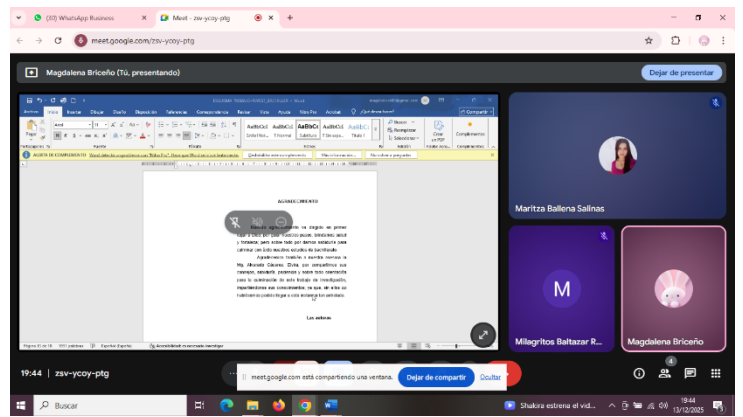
(10) WhatsApp Business
Meet - zsv-ycoy-ptg
meet.google.com/zsv-ycoy-ptg
Magdalena Briceño (Tú, presentando)
Dejar de presentar
AGRADECIMIENTO
Agradezco... a Dios... Ms. Alvarado Cáceres... 
Los autores.
Maritza Ballena Salinas
M
Milagritos Baltazar R...
Magdalena Briceño
19:44 | zsv-ycoy-ptg
meet.google.com está compartiendo una ventana.
Dejar de compartir
Ocultar
4
Buscar
Shakira estrena el vid...
19:44
13/12/2025